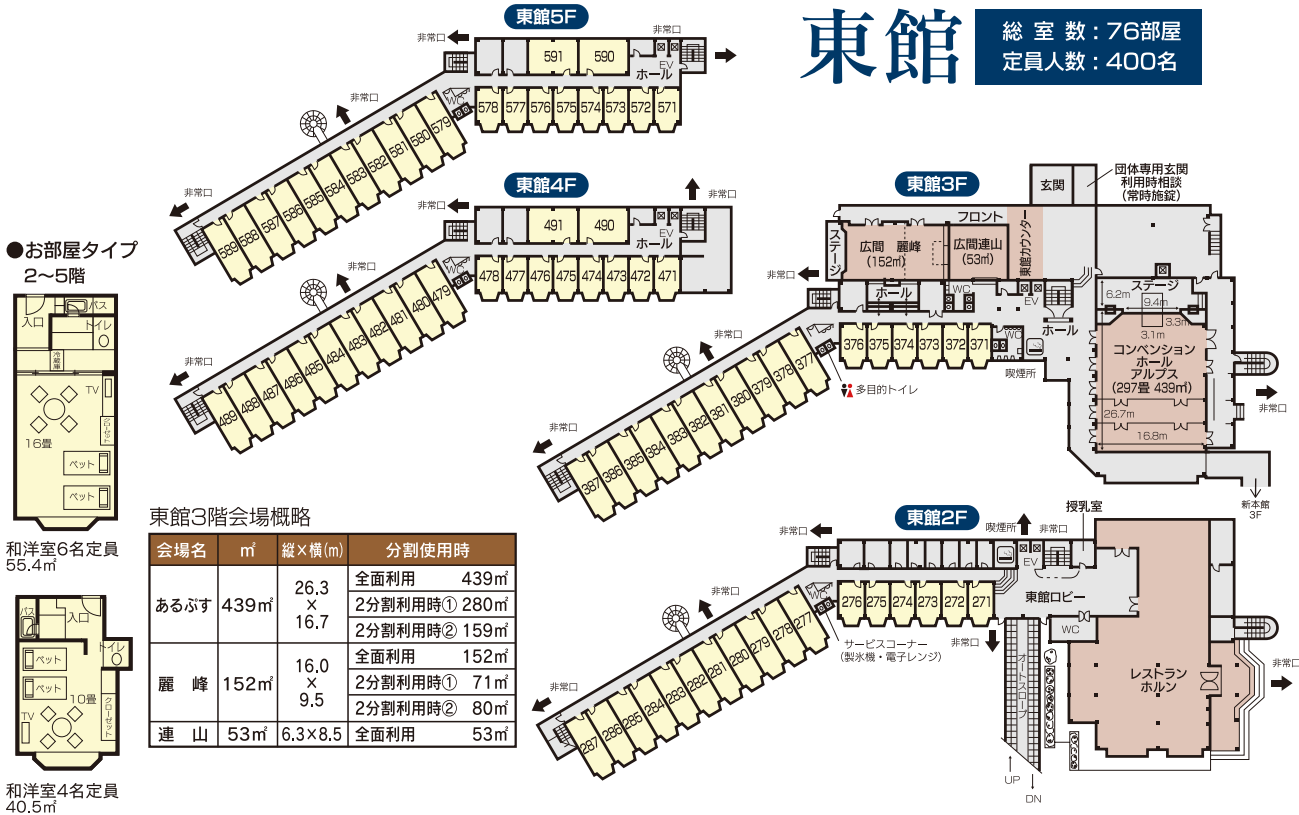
東館

総室数：76部屋
定員人数：400名

東館5F

非常口
非常口
591 590
EV
ホール
非常口
WC
578 577 576 575 574 573 572 571
579 580 581 582 583 584 585 586 587 588 589
非常口

東館4F

非常口
491 490
EV
ホール
非常口
非常口
WC
478 477 476 475 474 473 472 471
479 480 481 482 483 484 485 486 487 488 489
非常口

●お部屋タイプ
2〜5階

入口
バス
トイレ
冷蔵庫
TV
クローゼット
16畳
ベッド
ベッド
和洋室6名定員
55.4㎡

バス
入口
トイレ
ベッド
ベッド
10畳
クローゼット
TV
和洋室4名定員
40.5㎡

東館3F

玄関
団体専用玄関
利用時相談
(常時施錠)
フロント
ステージ
広間 麗峰
(152㎡)
広間連山
(53㎡)
東館カウンター
非常口
ホール
WC
EV
ステージ
6.2m
9.4m
3.3m
3.1m
ホール
コンベンション
ホール
アルプス
(297畳 439㎡)
26.7m
16.8m
非常口
WC
376 375 374 373 372 371
喫煙所
非常口
多目的トイレ
377 378 379 380 381 382 383 384 385 386 387
非常口
非常口
新本館
3F

東館3階会場概略

| 会場名 | ㎡ | 縦×横(m) | 分割使用時 |
|---|---|---|---|
| あるぷす | 439㎡ | 26.3 × 16.7 | 全面利用 439㎡ |
| | | | 2分割利用時① 280㎡ |
| | | | 2分割利用時② 159㎡ |
| 麗峰 | 152㎡ | 16.0 × 9.5 | 全面利用 152㎡ |
| | | | 2分割利用時① 71㎡ |
| | | | 2分割利用時② 80㎡ |
| 連山 | 53㎡ | 6.3×8.5 | 全面利用 53㎡ |

東館2F

喫煙所
非常口
授乳室
非常口
EV
WC
276 275 274 273 272 271
東館ロビー
WC
非常口
サービスコーナー
(製氷機・電子レンジ)
非常口
277 278 279 280 281 282 283 284 285 286 287
非常口
ギャラリー
レストラン
ホルン
非常口
UP
DN